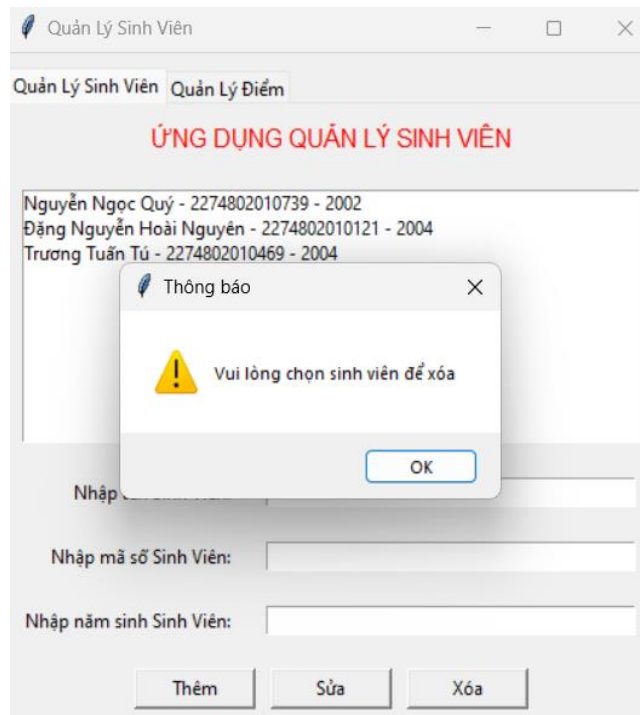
Quản Lý Sinh Viên

Quản Lý Sinh Viên | Quản Lý Điểm

ỨNG DỤNG QUẢN LÝ SINH VIÊN

Nguyễn Ngọc Quý - 2274802010739 - 2002
Đặng Nguyễn Hoài Nguyên - 2274802010121 - 2004
Trương Tuấn Tú - 2274802010469 - 2004

Thông báo

Vui lòng chọn sinh viên để xóa

OK

Nhập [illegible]

Nhập mã số Sinh Viên:

Nhập năm sinh Sinh Viên:

Thêm

Sửa

Xóa